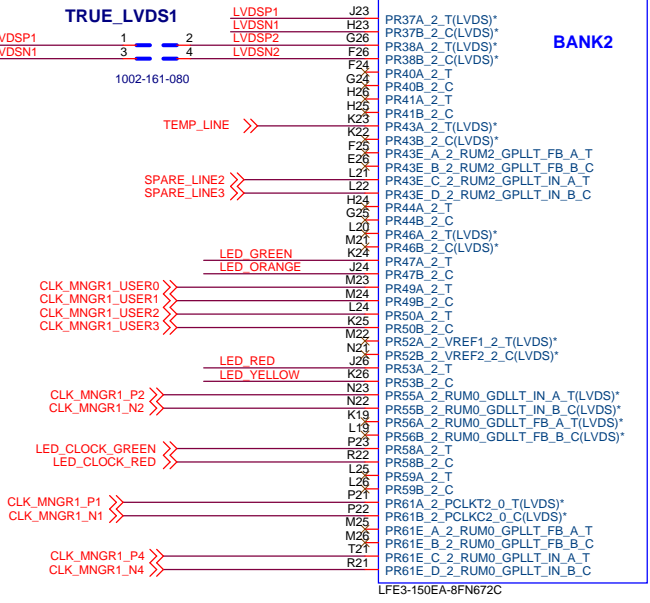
TRUE_LVDS1
LVDSP1
LVDSN1
1
3
2
4
LVDSP1
LVDSN1
LVDSP2
LVDSN2
1002-161-080
TEMP_LINE
SPARE_LINE2
SPARE_LINE3
LED_GREEN
LED_ORANGE
CLK_MNGR1_USER0
CLK_MNGR1_USER1
CLK_MNGR1_USER2
CLK_MNGR1_USER3
LED_RED
LED_YELLOW
CLK_MNGR1_P2
CLK_MNGR1_N2
LED_CLOCK_GREEN
LED_CLOCK_RED
CLK_MNGR1_P1
CLK_MNGR1_N1
CLK_MNGR1_P4
CLK_MNGR1_N4
J23
H23
G26
F26
F24
G24
H26
H25
K23
K22
F25
E26
L21
L22
H24
G25
L20
M21
K24
J24
M23
M24
L24
K25
M22
N21
J26
K26
N23
N22
K19
L19
P23
R22
L25
L26
P21
P22
M25
M26
T21
R21
BANK2
PR37A_2_T(LVDS)*
PR37B_2_C(LVDS)*
PR38A_2_T(LVDS)*
PR38B_2_C(LVDS)*
PR40A_2_T
PR40B_2_C
PR41A_2_T
PR41B_2_C
PR43A_2_T(LVDS)*
PR43B_2_C(LVDS)*
PR43E_A_2_RUM2_GPLLT_FB_A_T
PR43E_B_2_RUM2_GPLLT_FB_B_C
PR43E_C_2_RUM2_GPLLT_IN_A_T
PR43E_D_2_RUM2_GPLLT_IN_B_C
PR44A_2_T
PR44B_2_C
PR46A_2_T(LVDS)*
PR46B_2_C(LVDS)*
PR47A_2_T
PR47B_2_C
PR49A_2_T
PR49B_2_C
PR50A_2_T
PR50B_2_C
PR52A_2_VREF1_2_T(LVDS)*
PR52B_2_VREF2_2_C(LVDS)*
PR53A_2_T
PR53B_2_C
PR55A_2_RUM0_GDLLT_IN_A_T(LVDS)*
PR55B_2_RUM0_GDLLT_IN_B_C(LVDS)*
PR56A_2_RUM0_GDLLT_FB_A_T(LVDS)*
PR56B_2_RUM0_GDLLT_FB_B_C(LVDS)*
PR58A_2_T
PR58B_2_C
PR59A_2_T
PR59B_2_C
PR61A_2_PCLKT2_0_T(LVDS)*
PR61B_2_PCLKC2_0_C(LVDS)*
PR61E_A_2_RUM0_GPLLT_FB_A_T
PR61E_B_2_RUM0_GPLLT_FB_B_C
PR61E_C_2_RUM0_GPLLT_IN_A_T
PR61E_D_2_RUM0_GPLLT_IN_B_C
LFE3-150EA-8FN672C